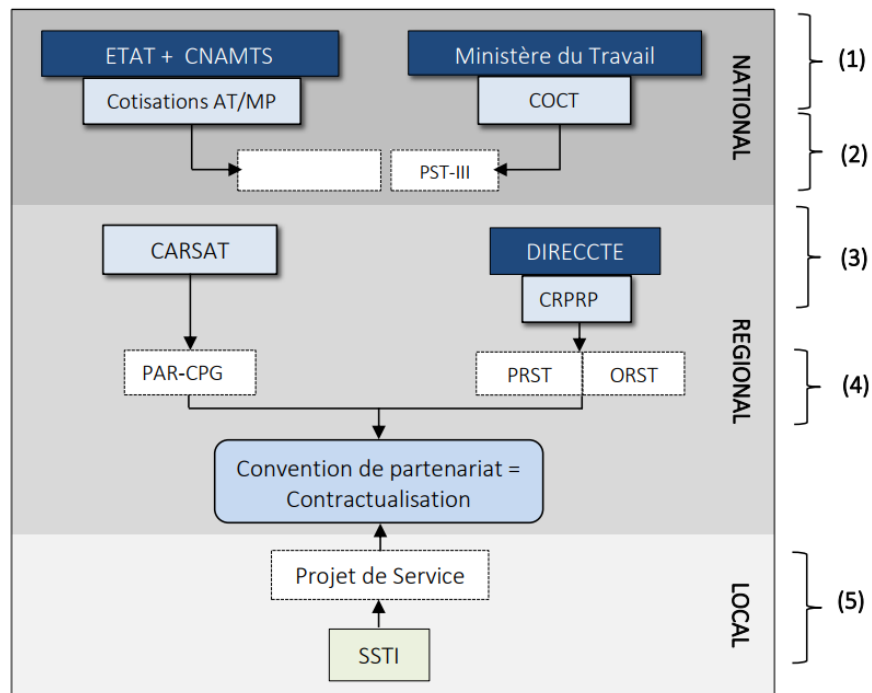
ETAT + CNAMTS

Cotisations AT/MP

Ministère du Travail

COCT

PST-III

NATIONAL

(1)

(2)

CARSAT

DIRECCTE

CRPRP

(3)

PAR-CPG

PRST

ORST

REGIONAL

(4)

Convention de partenariat = Contractualisation

Projet de Service

SSTI

LOCAL

(5)